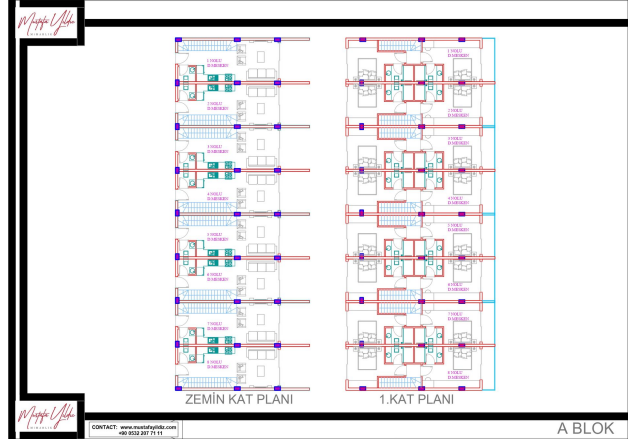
Mustafa Yıldız

1 NOLU BAĞIMSIZ

2 NOLU BAĞIMSIZ

3 NOLU BAĞIMSIZ

4 NOLU BAĞIMSIZ

5 NOLU BAĞIMSIZ

6 NOLU BAĞIMSIZ

7 NOLU BAĞIMSIZ

1 NOLU BAĞIMSIZ

2 NOLU BAĞIMSIZ

3 NOLU BAĞIMSIZ

4 NOLU BAĞIMSIZ

5 NOLU BAĞIMSIZ

6 NOLU BAĞIMSIZ

7 NOLU BAĞIMSIZ

8 NOLU BAĞIMSIZ

ZEMİN KAT PLANI

1.KAT PLANI

Mustafa Yıldız

CONTACT: www.mustafayildiz.com
+90 0532 207 71 11

A BLOK